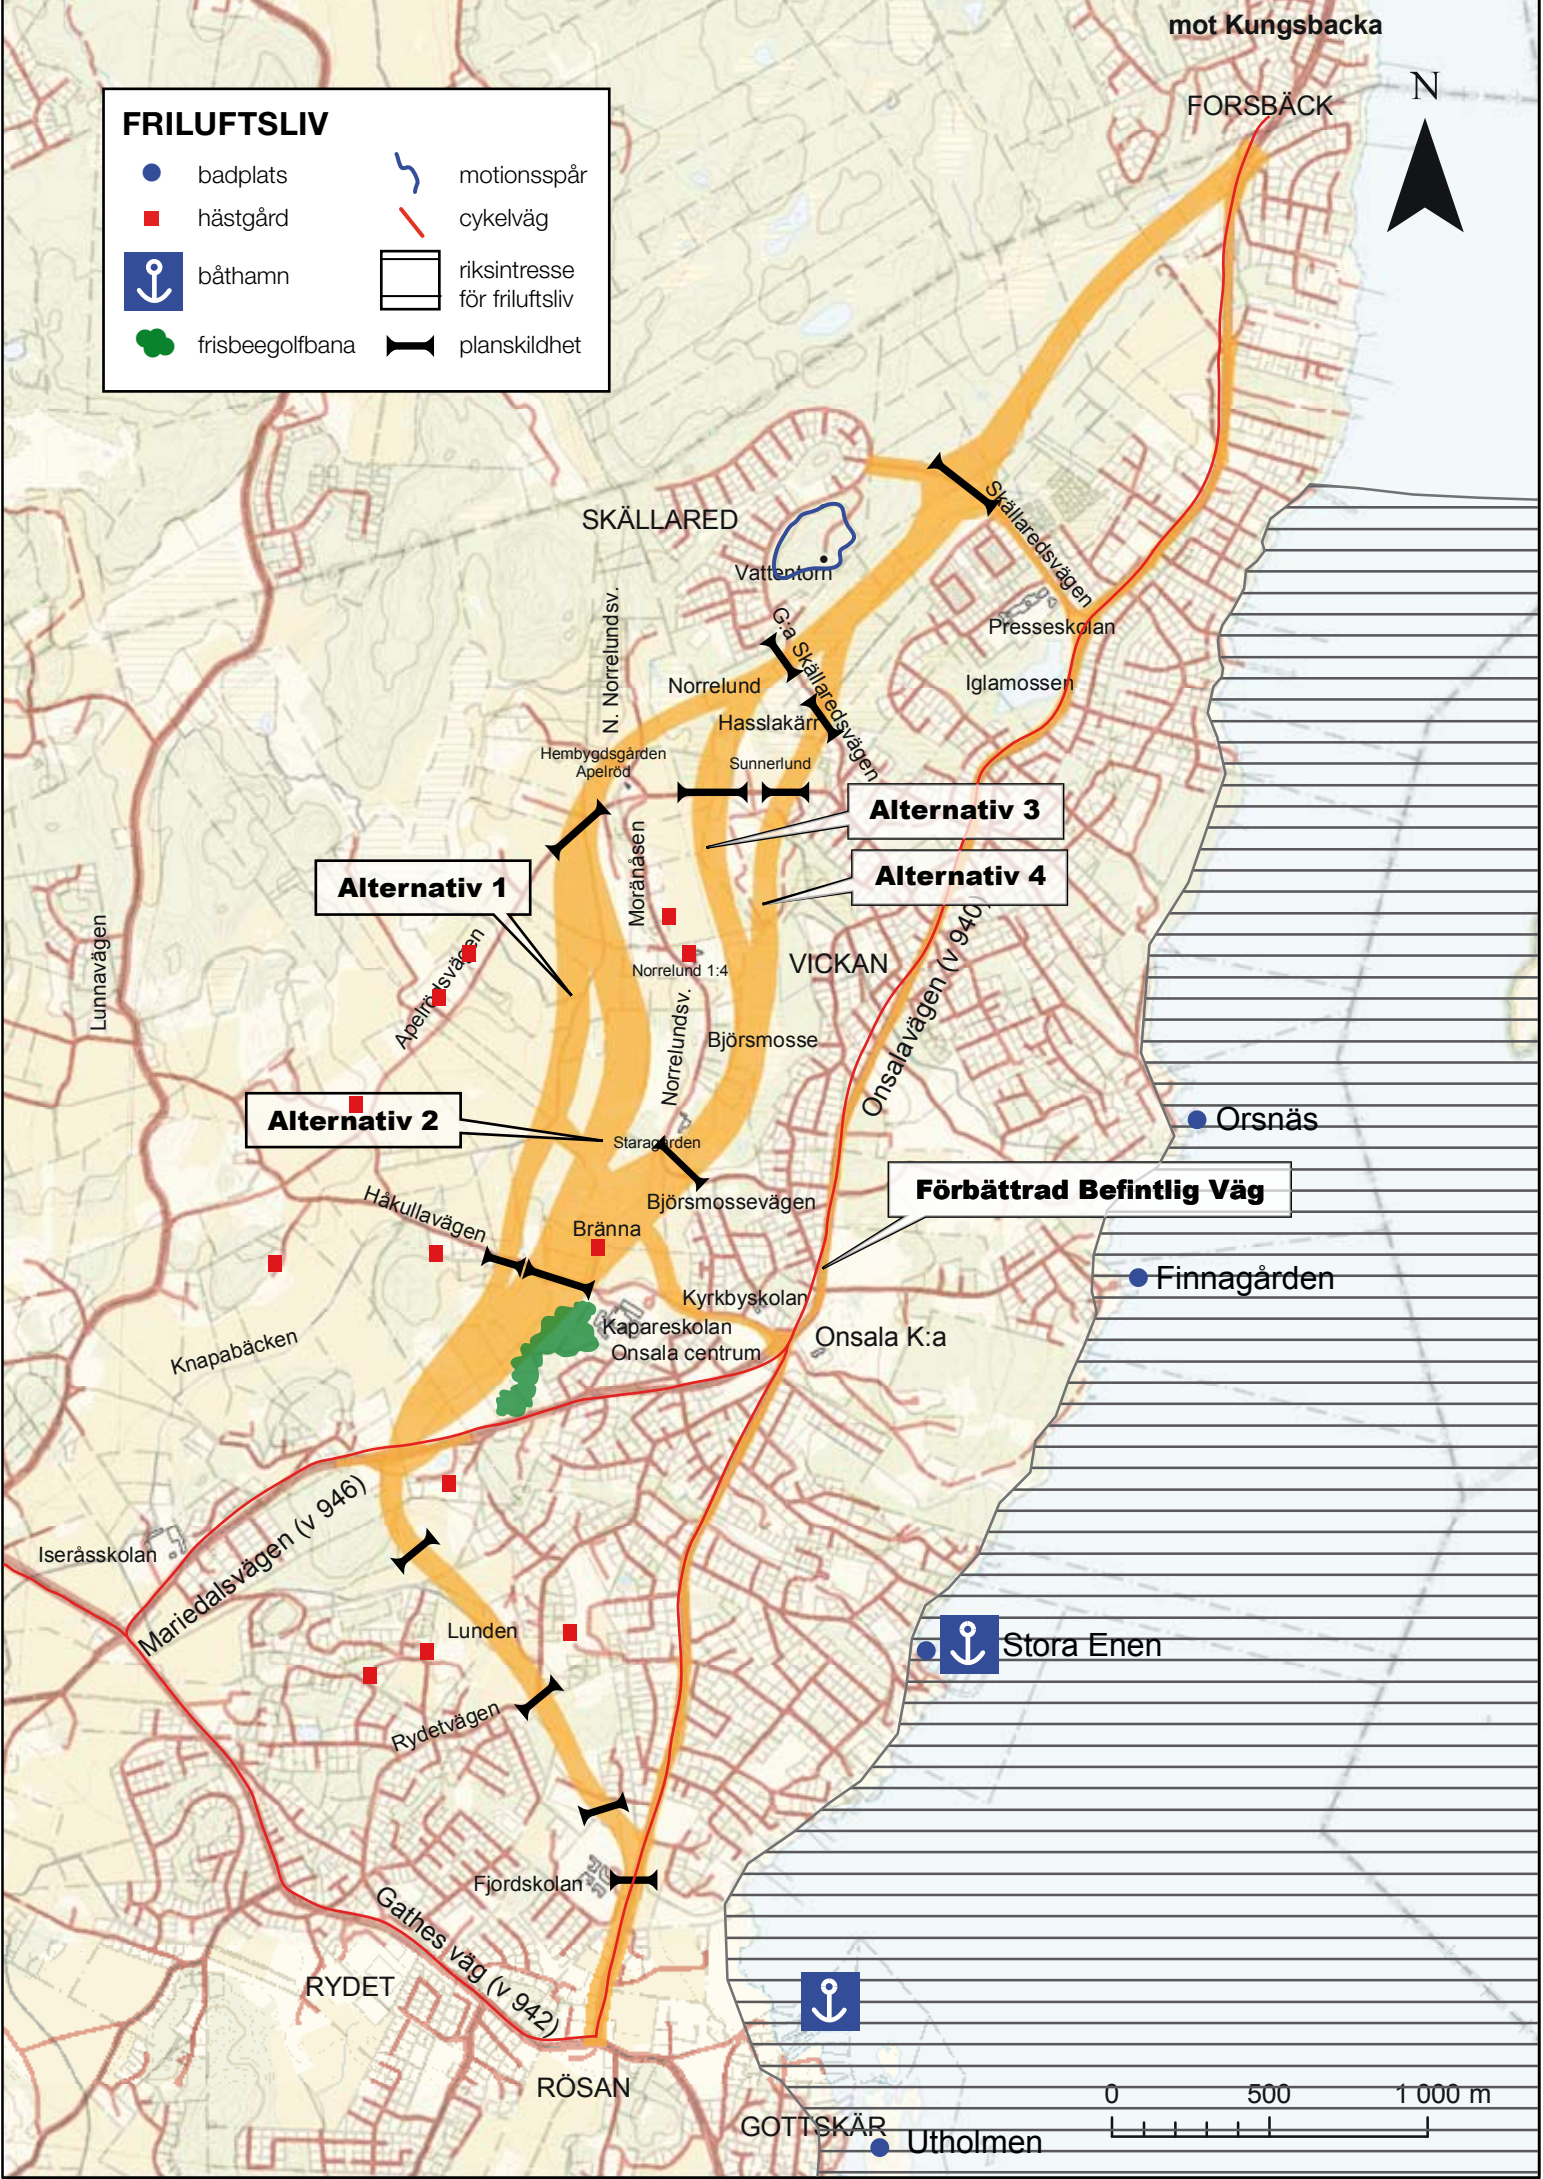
FRILUFTSLIV
badplats
hästgård
båthamn
frisbeegolfbana
motionsspår
cykelväg
riksintresse för friluftsliv
planskildhet

mot Kungsbacka
FORSBÄCK
N

SKÄLLARED
Vattentorn
Skällaredsvägen
Presseskolan
Iglamossen
G:a Skällaredsvägen
N. Norrelundsv.
Norrelund
Hasslakärr
Hembygdsgården Apelröd
Sunnerlund
Alternativ 3
Alternativ 4
Alternativ 1
Moränåsen
Norrelund 1:4
VICKAN
Onsalavägen (v 940)
Apelrödsvägen
Lunnavägen
Norrelundsv.
Björsmosse
Alternativ 2
Staragården
Orsnäs
Förbättrad Befintlig Väg
Håkullavägen
Björsmossevägen
Bränna
Finnagården
Kyrkbyskolan
Kapareskolan
Onsala centrum
Onsala K:a
Knapabäcken
Mariedalsvägen (v 946)
Iseråsskolan
Lunden
Stora Enen
Rydetvägen
Fjordskolan
Gathes väg (v 942)
RYDET
RÖSAN
GOTTSKÄR
Utholmen
0
500
1 000 m